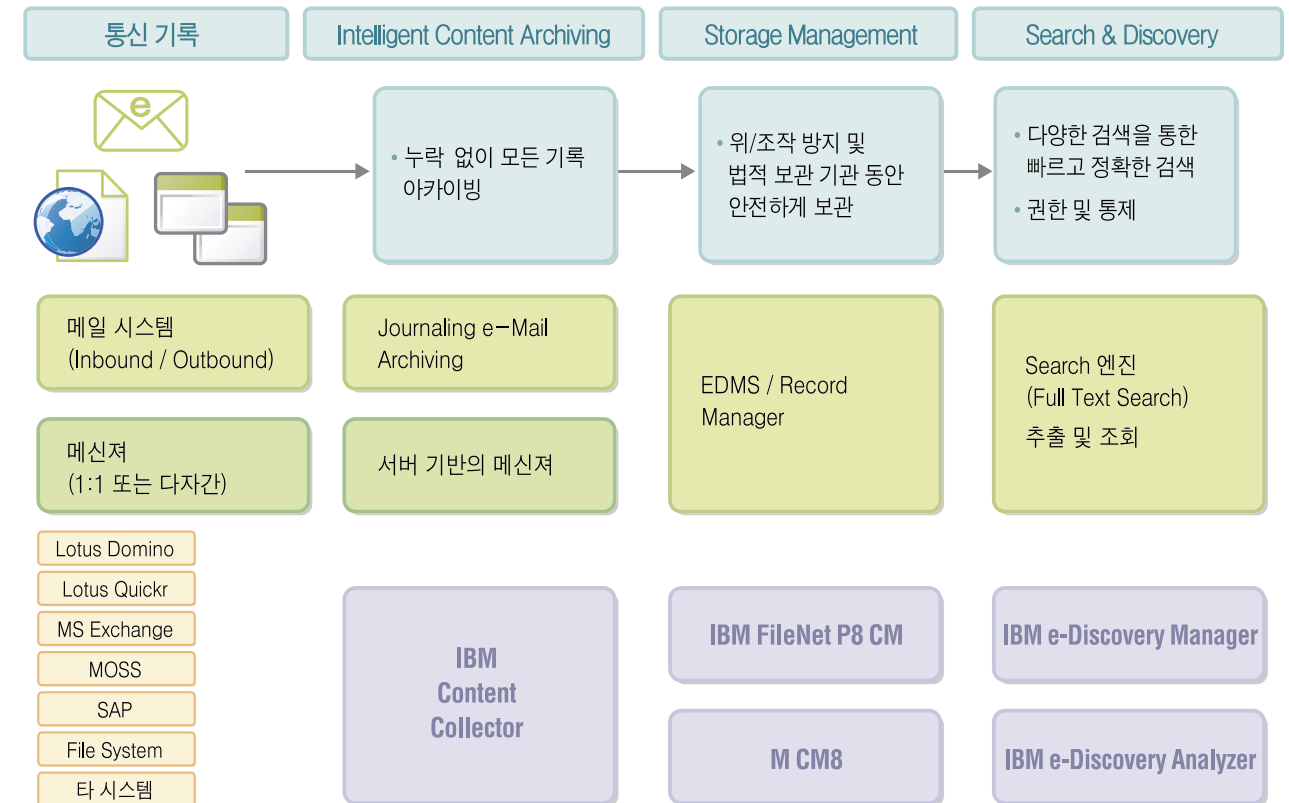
통신 기록

Intelligent Content Archiving

Storage Management

Search & Discovery

• 누락 없이 모든 기록 아카이빙

• 위/조작 방지 및 법적 보관 기관 동안 안전하게 보관

• 다양한 검색을 통한 빠르고 정확한 검색

• 권한 및 통제

메일 시스템 (Inbound / Outbound)

Journaling e-Mail Archiving

EDMS / Record Manager

Search 엔진 (Full Text Search) 추출 및 조회

메신져 (1:1 또는 다자간)

서버 기반의 메신져

Lotus Domino

Lotus Quickr

MS Exchange

MOSS

SAP

File System

타 시스템

IBM Content Collector

IBM FileNet P8 CM

IBM e-Discovery Manager

M CM8

IBM e-Discovery Analyzer